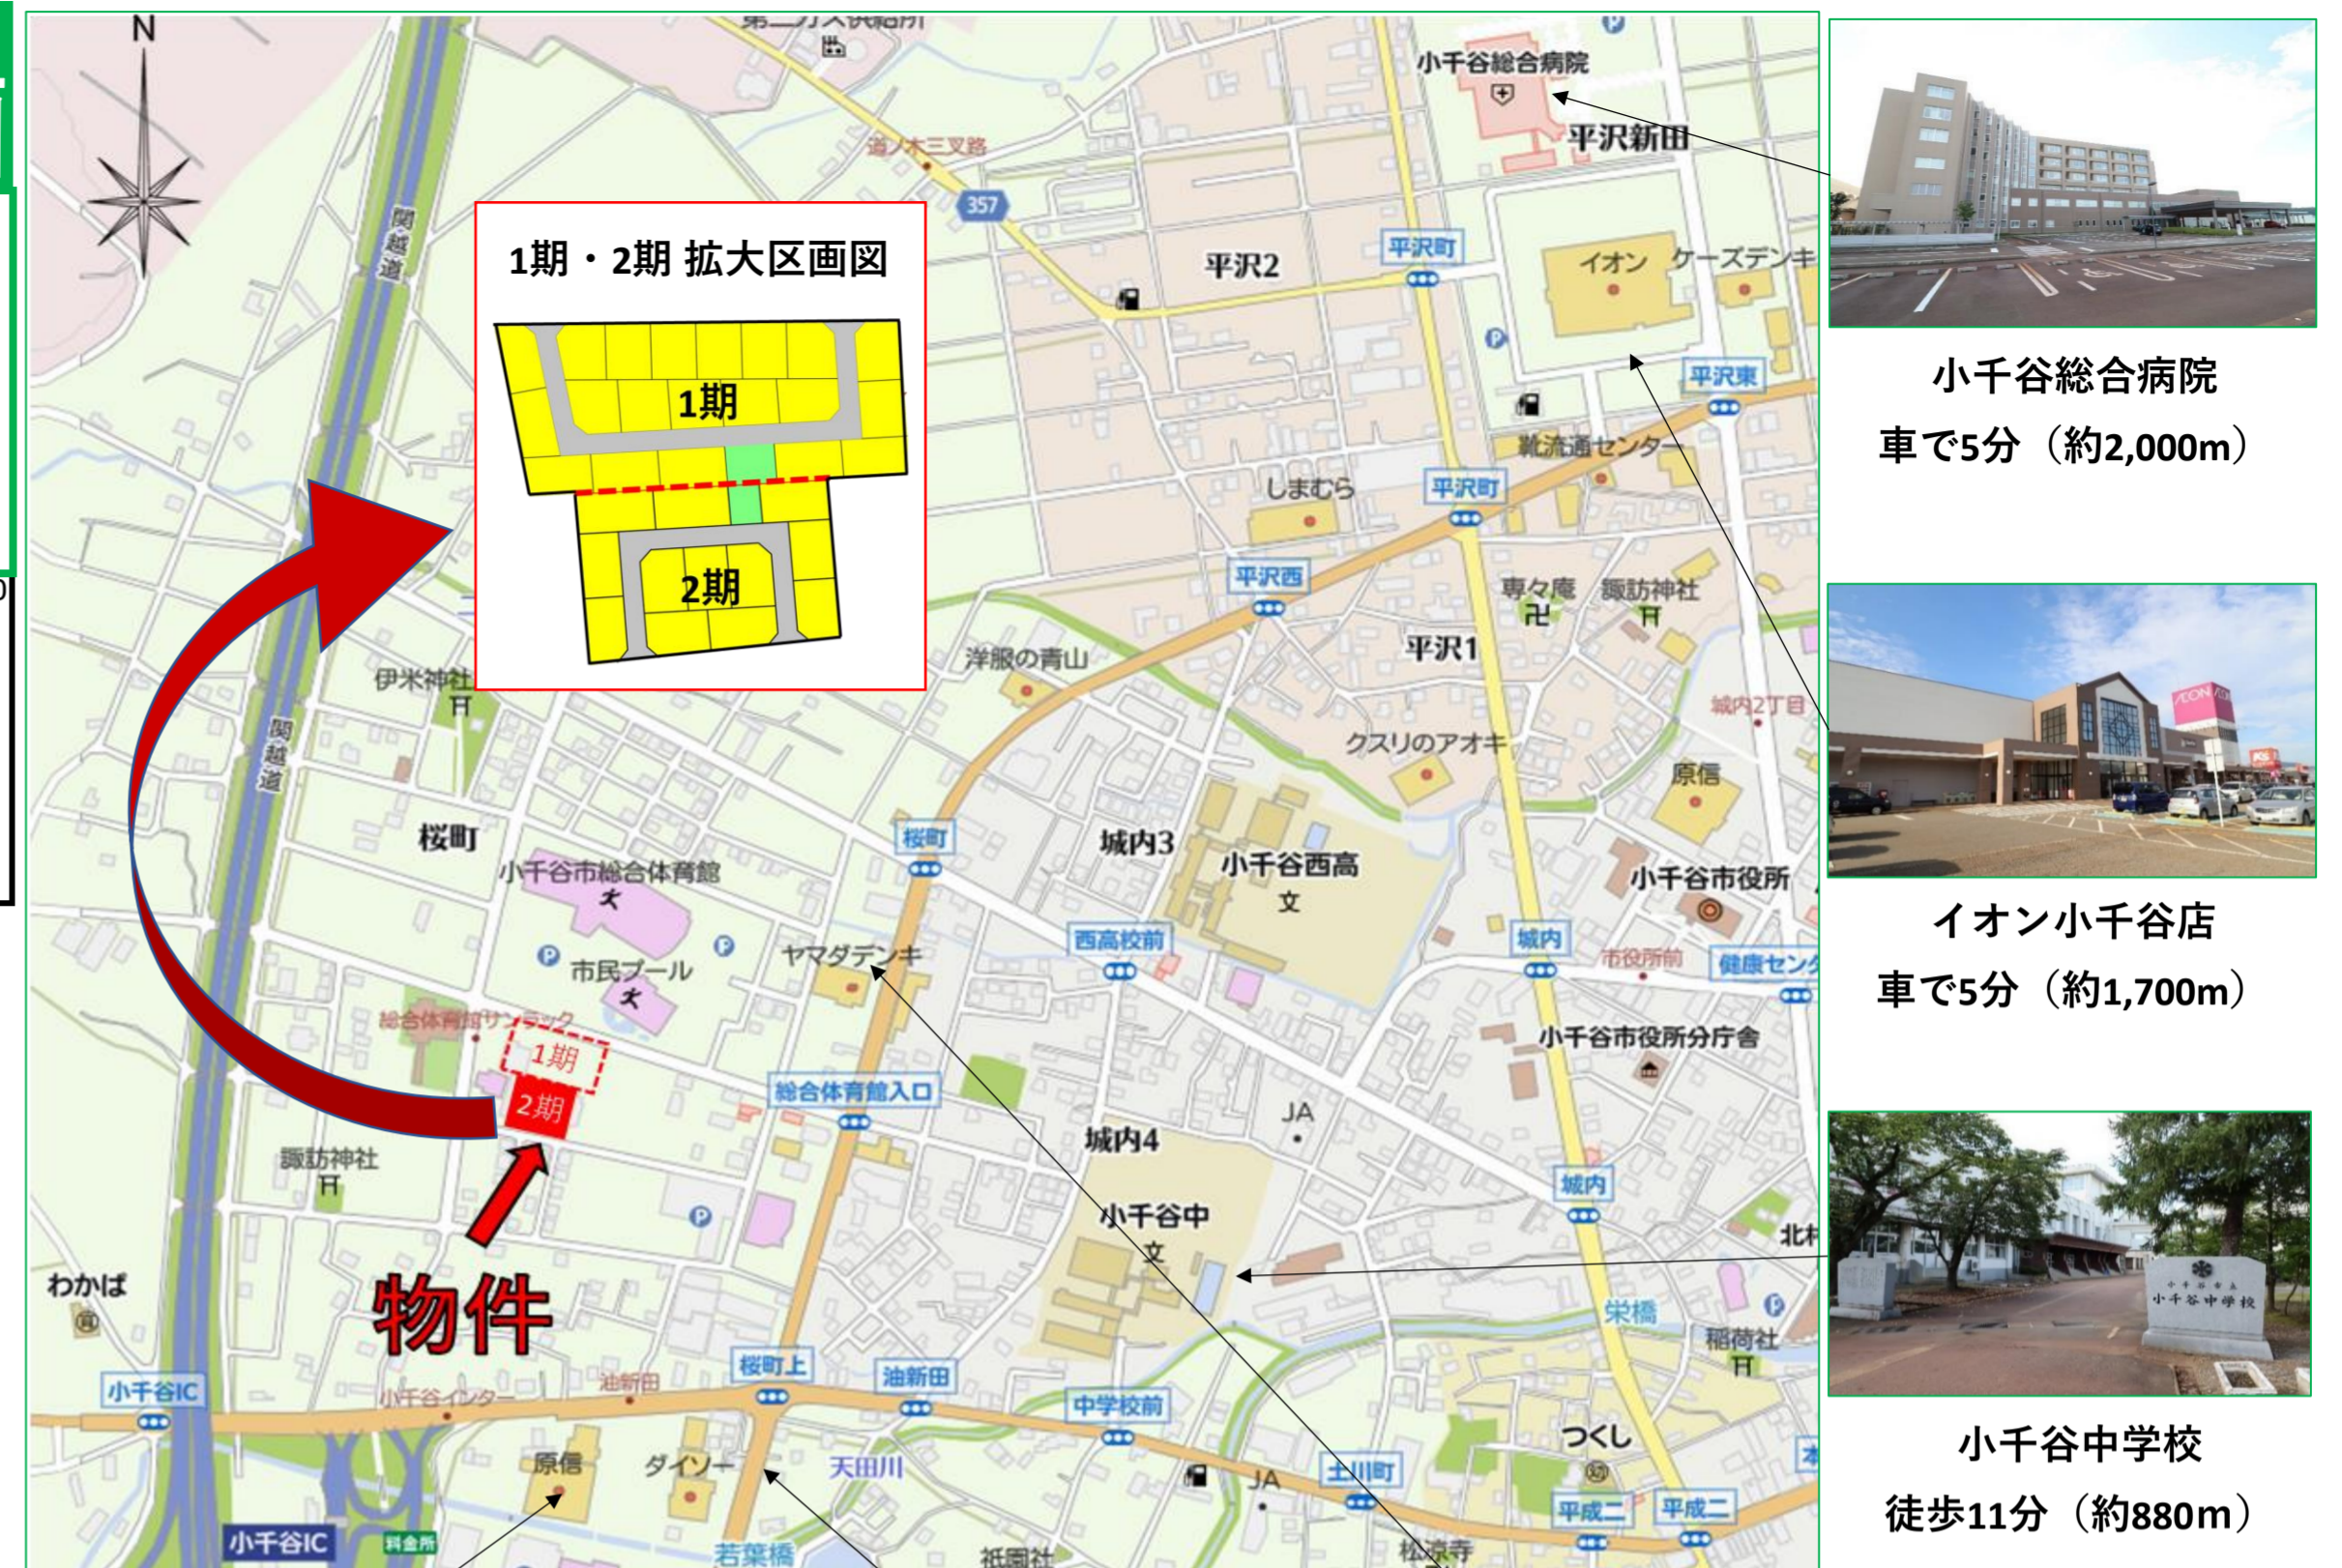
N

1期・2期 拡大区画図

1期

2期

関越道

357

道ノ木三叉路

小千谷総合病院

平沢新田

平沢2

平沢町

イオン

ケーズデンキ

平沢東

靴流通センター

しまむら

平沢町

平沢西

専々庵

諏訪神社

平沢1

洋服の青山

伊米神社

城内2丁目

クスリのアオキ

原信

桜町

桜町

城内3

小千谷西高

文

小千谷市役所

小千谷市総合体育館

西高校前

城内

市役所前

健康センタ

市民プール

ヤマダデンキ

小千谷市役所分庁舎

総合体育館サンラック

1期

2期

総合体育館入口

JA

城内4

諏訪神社

城内

小千谷中

文

北

わかば

物件

栄橋

稲荷社

小千谷IC

小千谷インター

油新田

桜町上

油新田

中学校前

つくし

原信

ダイソー

天田川

JA

土川町

平成二

平成二

小千谷IC

料金所

若葉橋

祇園社

松涼寺

小千谷総合病院
車で5分（約2,000m）

イオン小千谷店
車で5分（約1,700m）

小千谷中学校
徒歩11分（約880m）